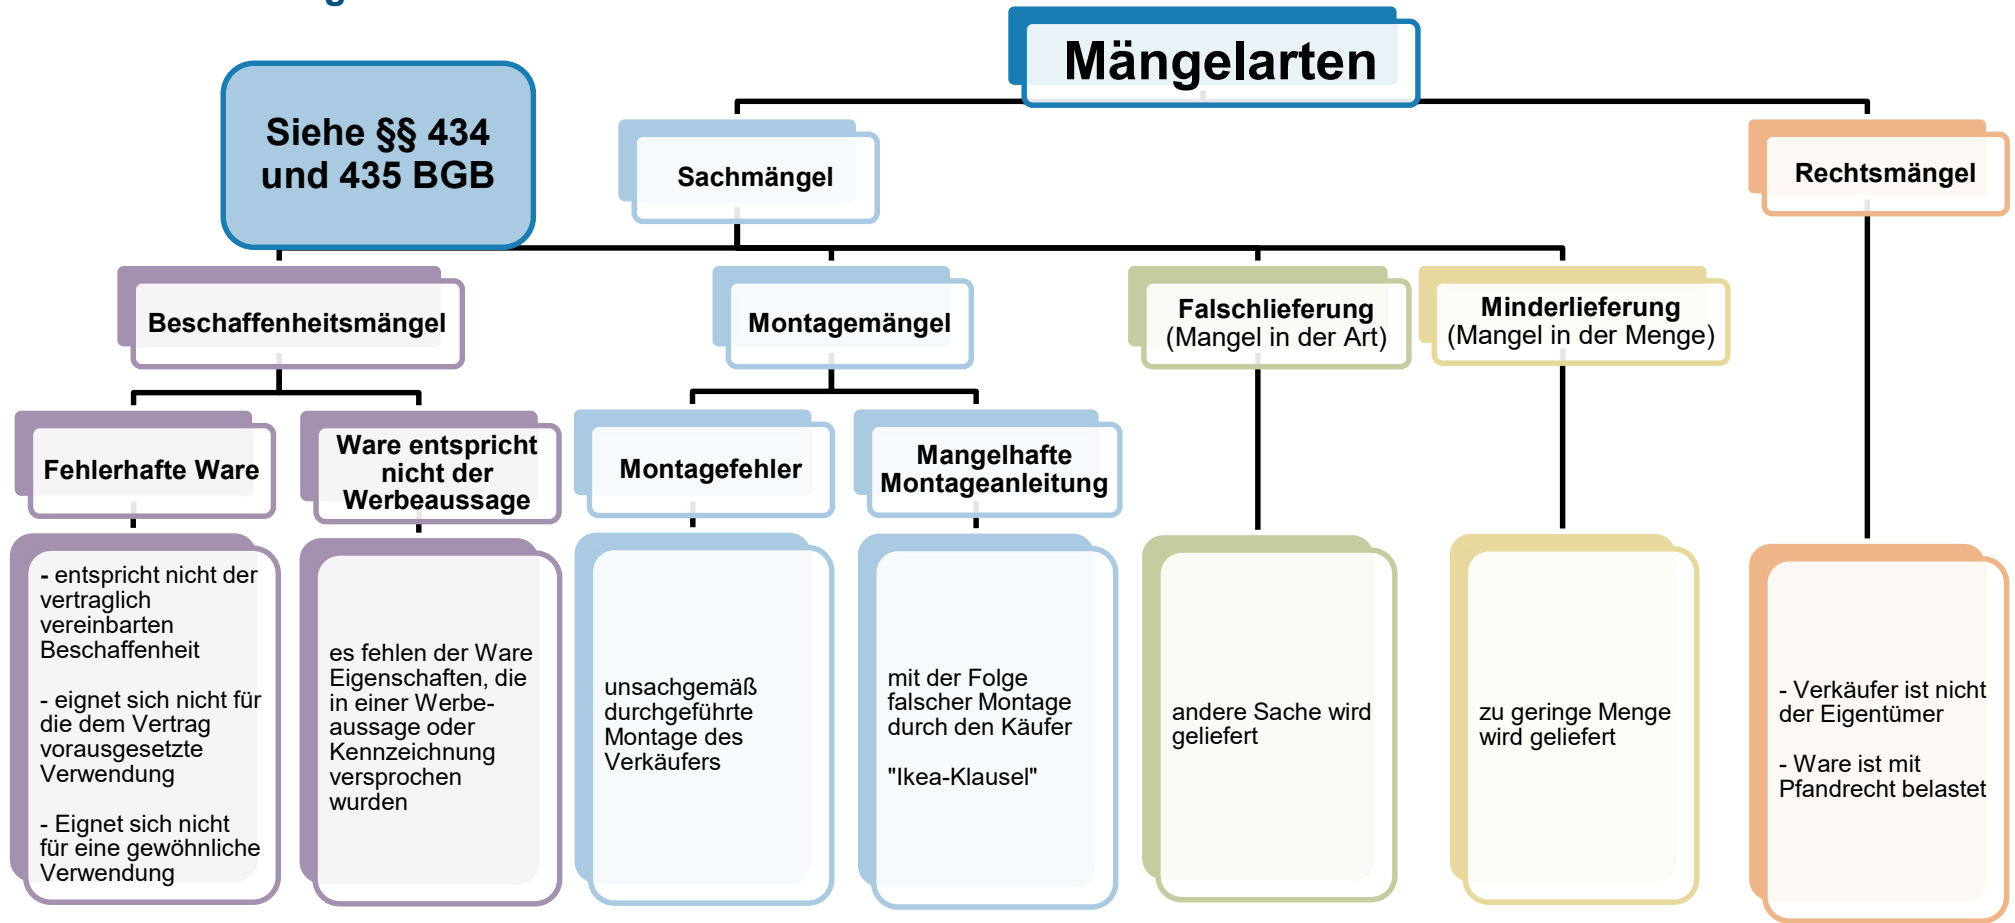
Mängelarten

Siehe §§ 434 und 435 BGB

Sachmängel

Rechtsmängel

Beschaffenheitsmängel

Montagemängel

Falschlieferung (Mangel in der Art)

Minderlieferung (Mangel in der Menge)

Fehlerhafte Ware

Ware entspricht nicht der Werbeaussage

Montagefehler

Mangelhafte Montageanleitung

- entspricht nicht der vertraglich vereinbarten Beschaffenheit

- eignet sich nicht für die dem Vertrag vorausgesetzte Verwendung

- Eignet sich nicht für eine gewöhnliche Verwendung

es fehlen der Ware Eigenschaften, die in einer Werbeaussage oder Kennzeichnung versprochen wurden

unsachgemäß durchgeführte Montage des Verkäufers

mit der Folge falscher Montage durch den Käufer

"Ikea-Klausel"

andere Sache wird geliefert

zu geringe Menge wird geliefert

- Verkäufer ist nicht der Eigentümer

- Ware ist mit Pfandrecht belastet